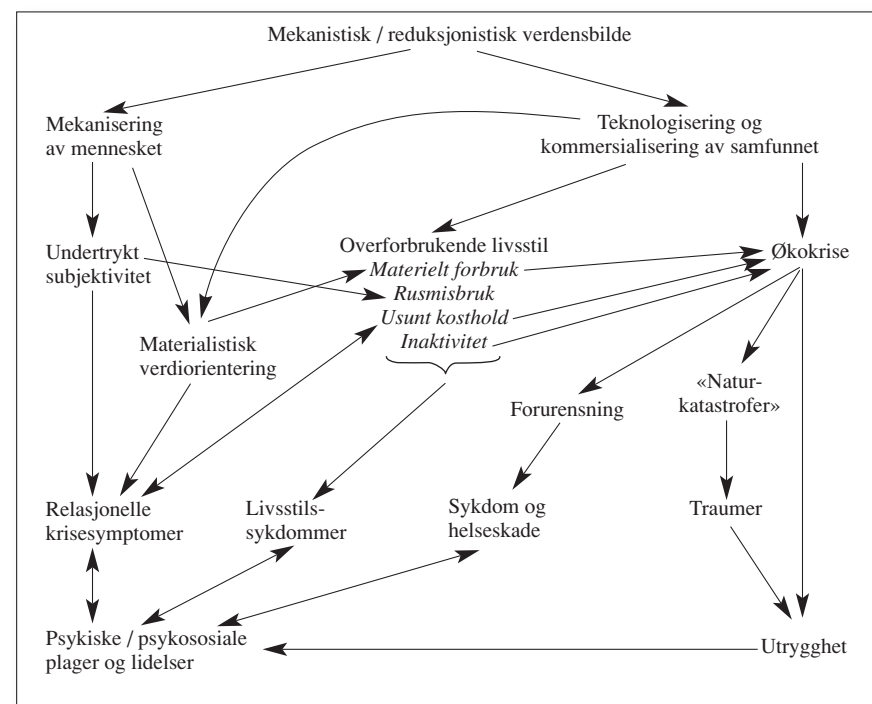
Mekanistisk / reduksjonistisk verdensbilde

Mekanisering av mennesket

Teknologisering og kommersialisering av samfunnet

Undertrykt subjektivitet

Overforbrukende livsstil
*Materielt forbruk*
*Rusmisbruk*
*Usunt kosthold*
*Inaktivitet*

Økokrise

Materialistisk verdiorientering

«Naturkatastrofer»

Forurensning

Relasjonelle krisesymptomer

Livsstilssykdommer

Sykdom og helseskade

Traumer

Psykiske / psykososiale plager og lidelser

Utrygghet